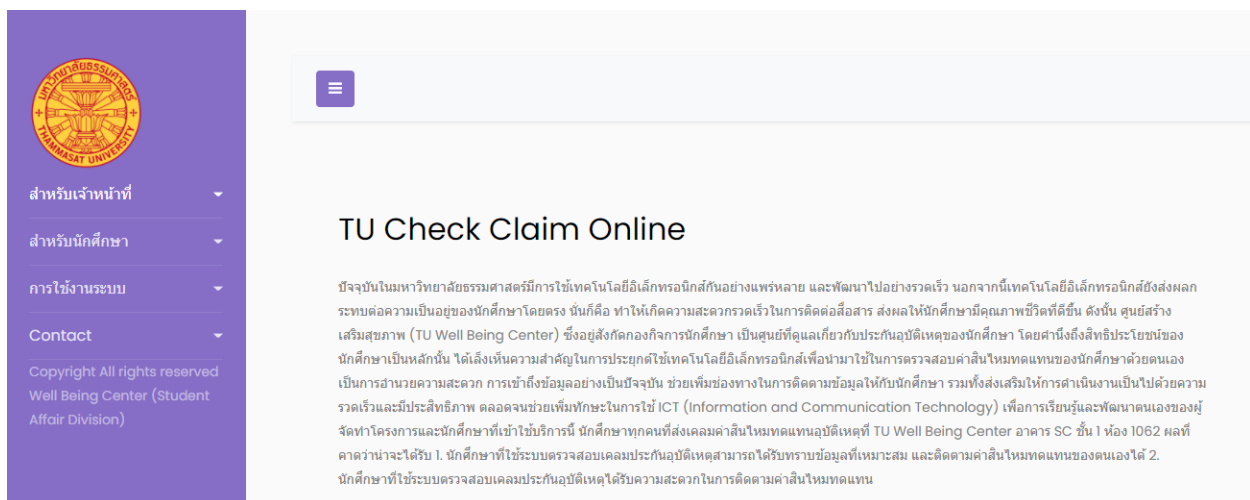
มหาวิทยาลัยธรรมศาสตร์
THAMMASAT UNIVERSITY

สำหรับเจ้าหน้าที่

สำหรับนักศึกษา

การใช้งานระบบ

Contact

Copyright All rights reserved Well Being Center (Student Affair Division)

TU Check Claim Online

ปัจจุบันในมหาวิทยาลัยธรรมศาสตร์มีการใช้เทคโนโลยีอิเล็กทรอนิกส์กันอย่างแพร่หลาย และพัฒนาไปอย่างรวดเร็ว นอกจากนี้เทคโนโลยีอิเล็กทรอนิกส์ยังส่งผลกระทบต่อความเป็นอยู่ของนักศึกษาโดยตรง นั่นก็คือ ทำให้เกิดความสะดวกรวดเร็วในการติดต่อสื่อสาร ส่งผลให้นักศึกษามีคุณภาพชีวิตที่ดีขึ้น ดังนั้น ศูนย์สร้างเสริมสุขภาพ (TU Well Being Center) ซึ่งอยู่สังกัดกองกิจการนักศึกษา เป็นศูนย์ที่ดูแลเกี่ยวกับประกันอุบัติเหตุของนักศึกษา โดยคำนึงถึงสิทธิประโยชน์ของนักศึกษาเป็นหลักนั้น ได้เล็งเห็นความสำคัญในการประยุกต์ใช้เทคโนโลยีอิเล็กทรอนิกส์เพื่อนำมาใช้ในการตรวจสอบค่าสินไหมทดแทนของนักศึกษาด้วยตนเอง เป็นการอำนวยความสะดวก การเข้าถึงข้อมูลอย่างเป็นปัจจุบัน ช่วยเพิ่มช่องทางในการติดตามข้อมูลให้กับนักศึกษา รวมทั้งส่งเสริมให้การดำเนินงานเป็นไปด้วยความรวดเร็วและมีประสิทธิภาพ ตลอดจนช่วยเพิ่มทักษะในการใช้ ICT (Information and Communication Technology) เพื่อการเรียนรู้และพัฒนาตนเองของผู้จัดทำโครงการและนักศึกษาที่เข้าใช้บริการนี้ นักศึกษาทุกคนที่ส่งเคลมค่าสินไหมทดแทนอุบัติเหตุที่ TU Well Being Center อาคาร SC ชั้น 1 ห้อง 1062 ผลที่คาดว่าน่าจะได้รับ 1. นักศึกษาที่ใช้ระบบตรวจสอบเคลมประกันอุบัติเหตุสามารถได้รับทราบข้อมูลที่เหมาะสม และติดตามค่าสินไหมทดแทนของตนเองได้ 2. นักศึกษาที่ใช้ระบบตรวจสอบเคลมประกันอุบัติเหตุได้รับความสะดวกในการติดตามค่าสินไหมทดแทน